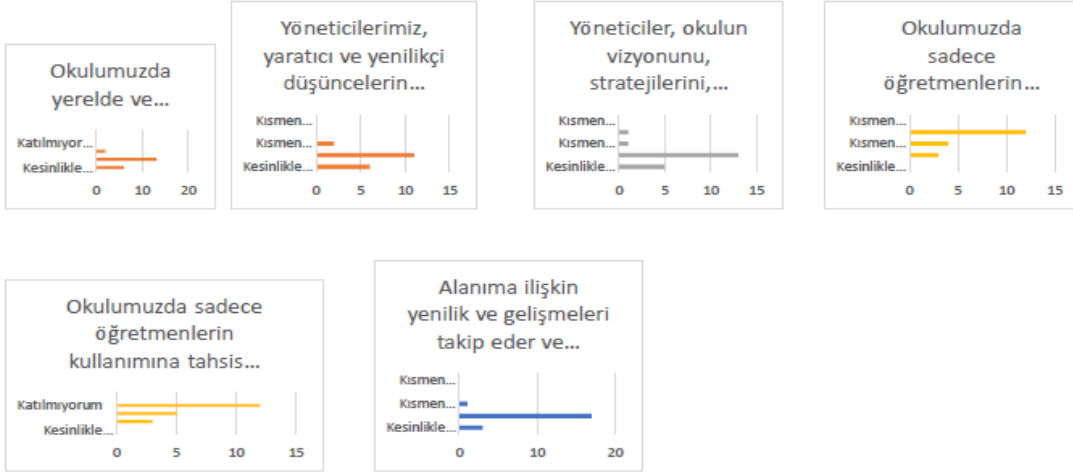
Okulumuzda yerelde ve...

Katılmıyor...
Kesinlikle...

0 10 20

Yöneticilerimiz, yaratıcı ve yenilikçi düşüncelerin...

Kısmen...
Kısmen...
Kesinlikle...

0 5 10 15

Yöneticiler, okulun vizyonunu, stratejilerini,...

Kısmen...
Kısmen...
Kesinlikle...

0 5 10 15

Okulumuzda sadece öğretmenlerin...

Kısmen...
Kısmen...
Kesinlikle...

0 5 10 15

Okulumuzda sadece öğretmenlerin kullanımına tahsis...

Katılmıyorum
Kesinlikle...

0 5 10 15

Alanıma ilişkin yenilik ve gelişmeleri takip eder ve...

Kısmen...
Kısmen...
Kesinlikle...

0 10 20